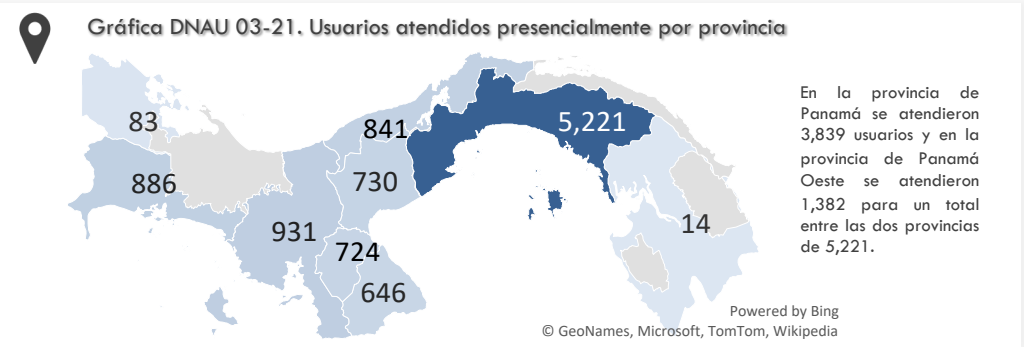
Gráfica DNAU 03-21. Usuarios atendidos presencialmente por provincia

83

886

841

730

931

724

646

5,221

14

En la provincia de Panamá se atendieron 3,839 usuarios y en la provincia de Panamá Oeste se atendieron 1,382 para un total entre las dos provincias de 5,221.

Powered by Bing
© GeoNames, Microsoft, TomTom, Wikipedia